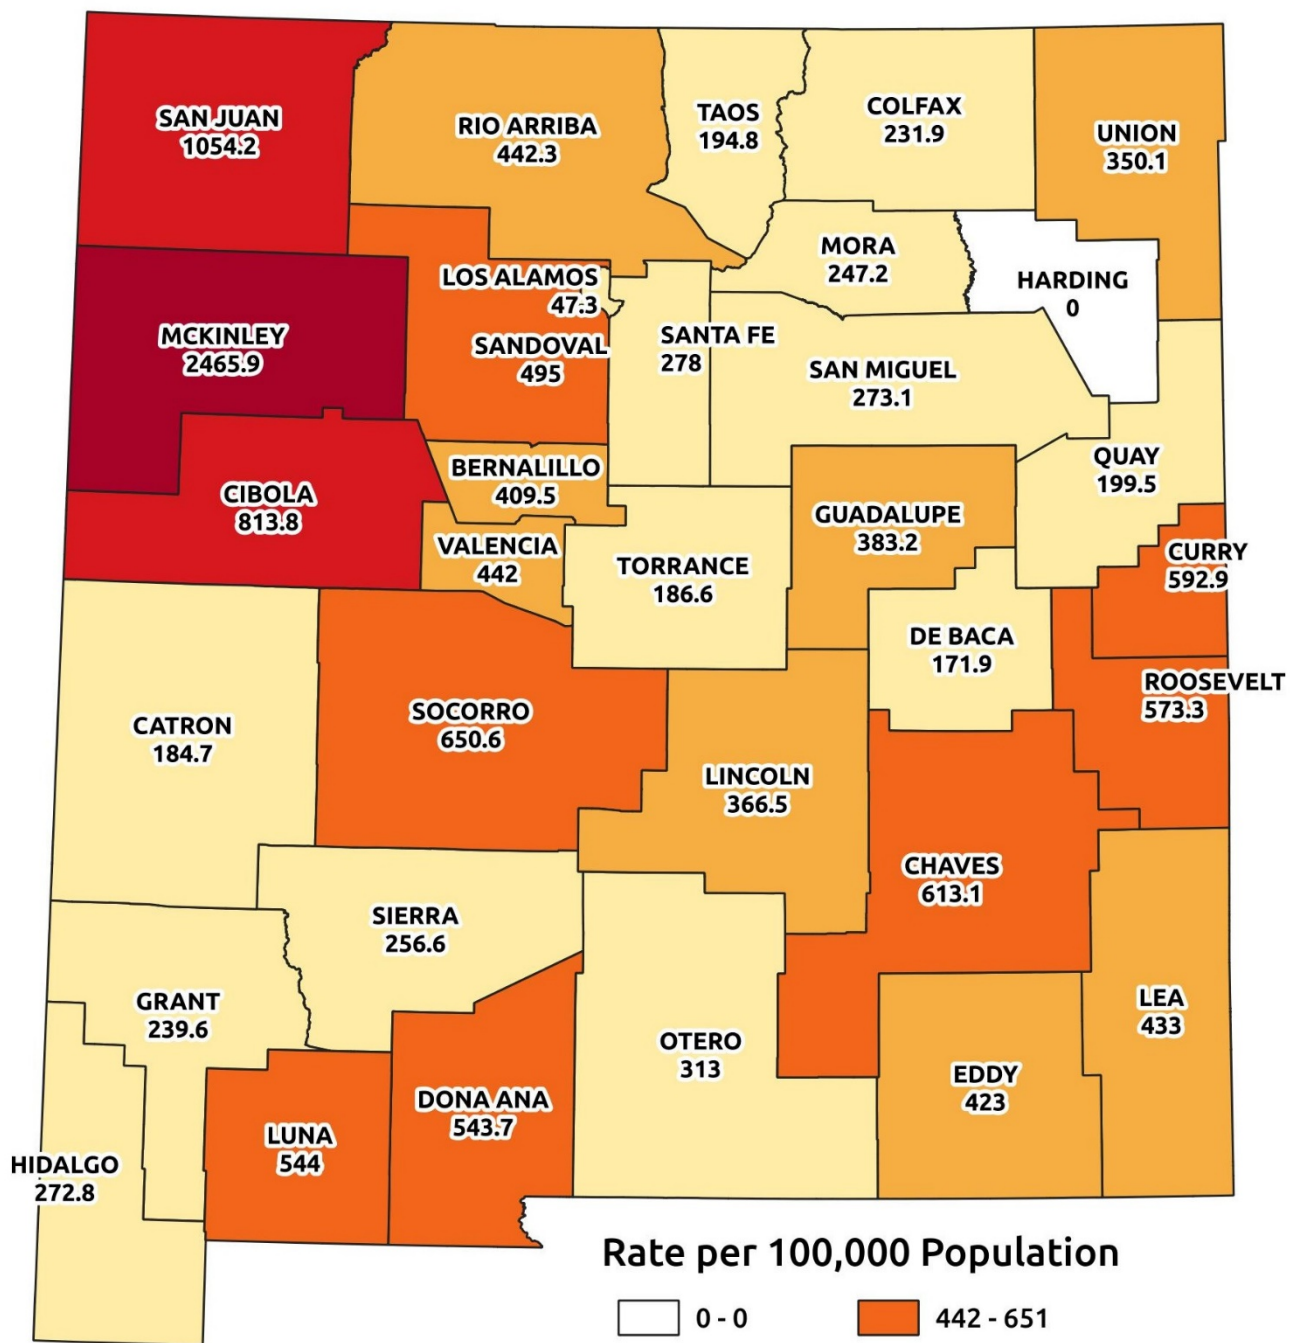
SAN JUAN
1054.2

RIO ARRIBA
442.3

TAOS
194.8

COLFAX
231.9

UNION
350.1

MORA
247.2

HARDING
0

LOS ALAMOS
47.3

MCKINLEY
2465.9

SANDOVAL
495

SANTA FE
278

SAN MIGUEL
273.1

BERNALILLO
409.5

QUAY
199.5

CIBOLA
813.8

GUADALUPE
383.2

VALENCIA
442

TORRANCE
186.6

CURRY
592.9

DE BACA
171.9

ROOSEVELT
573.3

CATRON
184.7

SOCORRO
650.6

LINCOLN
366.5

CHAVES
613.1

SIERRA
256.6

GRANT
239.6

LEA
433

OTERO
313

EDDY
423

DONA ANA
543.7

LUNA
544

HIDALGO
272.8

Rate per 100,000 Population

0 - 0
442 - 651